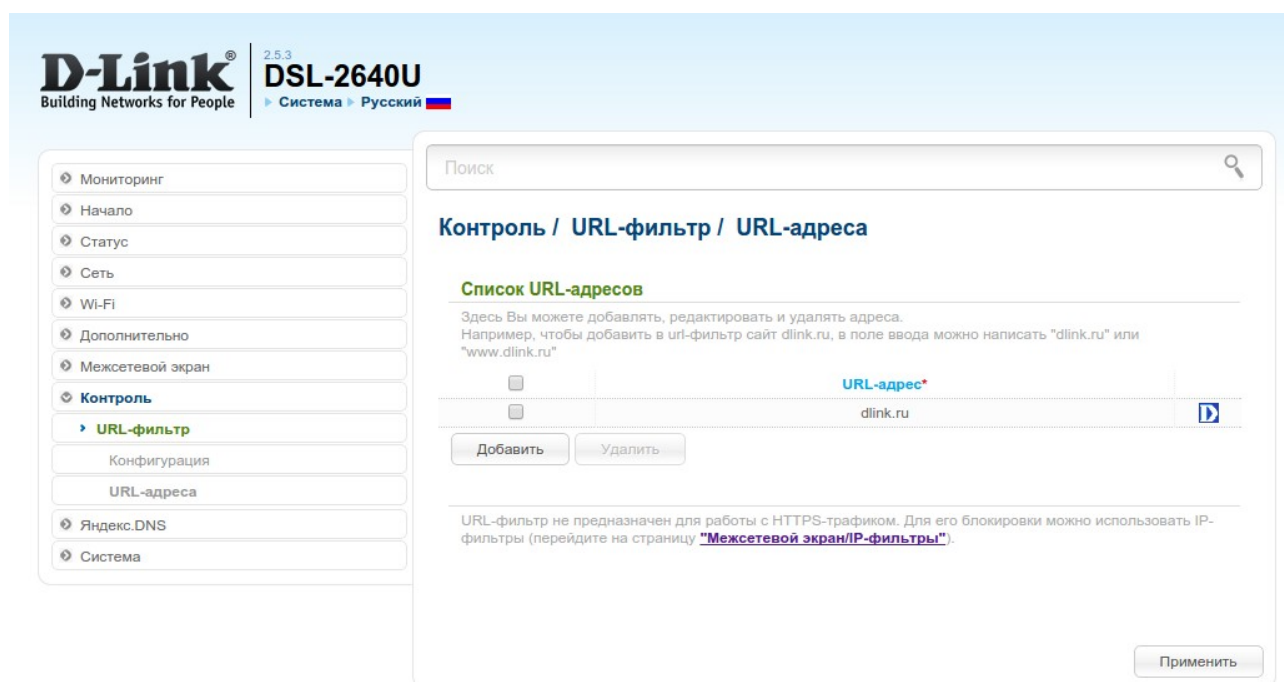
D-Link®
Building Networks for People

2.5.3
DSL-2640U
▸ Система ▸ Русский

Поиск

Мониторинг
Начало
Статус
Сеть
Wi-Fi
Дополнительно
Межсетевой экран
Контроль
› URL-фильтр
Конфигурация
URL-адреса
Яндекс.DNS
Система

Контроль / URL-фильтр / URL-адреса

Список URL-адресов

Здесь Вы можете добавлять, редактировать и удалять адреса.
Например, чтобы добавить в url-фильтр сайт dlink.ru, в поле ввода можно написать "dlink.ru" или "www.dlink.ru"

| | URL-адрес* | |
|---|---|---|
| | dlink.ru | |

Добавить Удалить

URL-фильтр не предназначен для работы с HTTPS-трафиком. Для его блокировки можно использовать IP-фильтры (перейдите на страницу "Межсетевой экран/IP-фильтры").

Применить